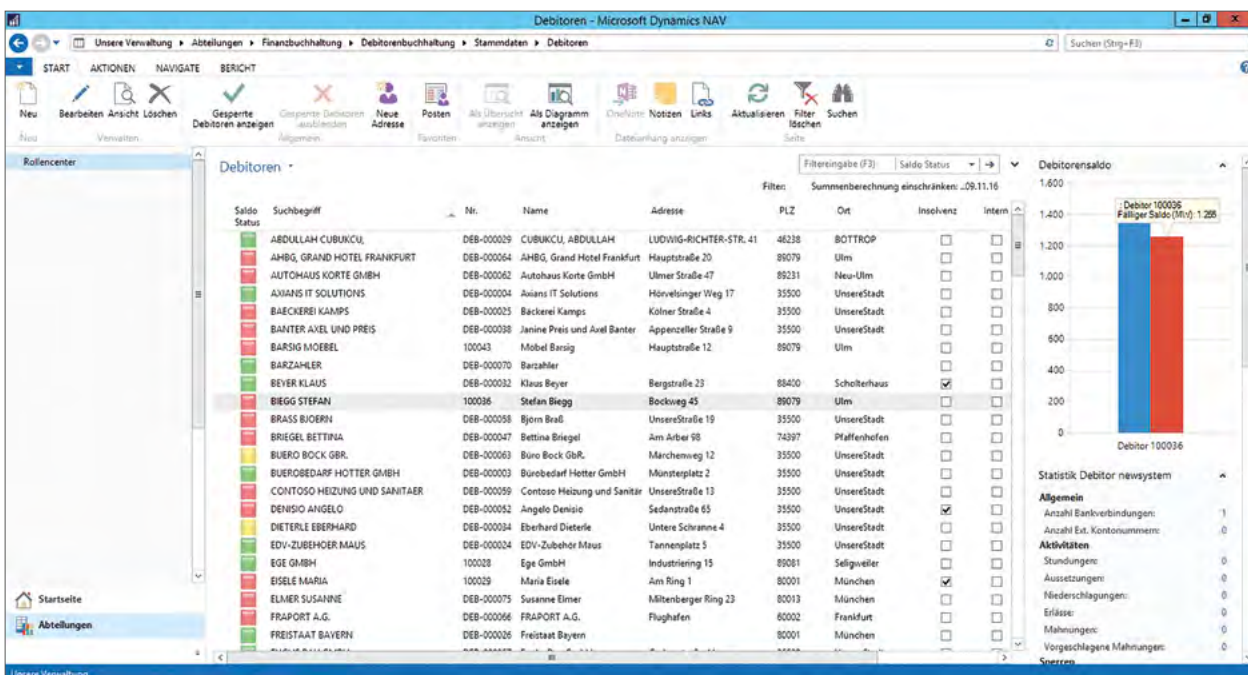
Debitoren - Microsoft Dynamics NAV

Unsere Verwaltung ▸ Abteilungen ▸ Finanzbuchhaltung ▸ Debitorenbuchhaltung ▸ Stammdaten ▸ Debitoren

Suchen (Strg+F3)

START AKTIONEN NAVIGATE BERICHT

Neu | Bearbeiten | Ansicht | Löschen | Gesperrte Debitoren anzeigen | Gesperrte Debitoren ausblenden | Neue Adresse | Posten | Als Übersicht anzeigen | Als Diagramm anzeigen | OneNote | Notizen | Links | Aktualisieren | Filter löschen | Suchen

Neu | Verwalten | Allgemein | Favoriten | Ansicht | Dateianhang anzeigen | Seite

Rollencenter

Debitoren

Filtereingabe (F3) | Saldo Status

Filter: Summenberechnung einschränken: ..09.11.16

| Saldo Status | Suchbegriff | Nr. | Name | Adresse | PLZ | Ort | Insolvenz | Intern |
|---|---|---|---|---|---|---|---|---|
| | ABDULLAH CUBUKCU, | DEB-000029 | CUBUKCU, ABDULLAH | LUDWIG-RICHTER-STR. 41 | 46238 | BOTTROP | ☐ | ☐ |
| | AHBG, GRAND HOTEL FRANKFURT | DEB-000064 | AHBG, Grand Hotel Frankfurt | Hauptstraße 20 | 89079 | Ulm | ☐ | ☐ |
| | AUTOHAUS KORTE GMBH | DEB-000062 | Autohaus Korte GmbH | Ulmer Straße 47 | 89231 | Neu-Ulm | ☐ | ☐ |
| | AXIANS IT SOLUTIONS | DEB-000004 | Axians IT Solutions | Hörvelsinger Weg 17 | 35500 | UnsereStadt | ☐ | ☐ |
| | BAECKEREI KAMPS | DEB-000025 | Bäckerei Kamps | Kölner Straße 4 | 35500 | UnsereStadt | ☐ | ☐ |
| | BANTER AXEL UND PREIS | DEB-000038 | Janine Preis und Axel Banter | Appenzeller Straße 9 | 35500 | UnsereStadt | ☐ | ☐ |
| | BARSIG MOEBEL | 100043 | Möbel Barsig | Hauptstraße 12 | 89079 | Ulm | ☐ | ☐ |
| | BARZAHLER | DEB-000070 | Barzahler | | | | ☐ | ☐ |
| | BEYER KLAUS | DEB-000032 | Klaus Beyer | Bergstraße 23 | 88400 | Scholterhaus | ☑ | ☐ |
| | BIEGG STEFAN | 100036 | Stefan Biegg | Bockweg 45 | 89079 | Ulm | ☐ | ☐ |
| | BRASS BJOERN | DEB-000058 | Björn Braß | UnsereStraße 19 | 35500 | UnsereStadt | ☐ | ☐ |
| | BRIEGEL BETTINA | DEB-000047 | Bettina Briegel | Am Arber 98 | 74397 | Pfaffenhofen | ☐ | ☐ |
| | BUERO BOCK GBR. | DEB-000063 | Büro Bock GbR. | Märchenweg 12 | 35500 | UnsereStadt | ☐ | ☐ |
| | BUEROBEDARF HOTTER GMBH | DEB-000003 | Bürobedarf Hotter GmbH | Münsterplatz 2 | 35500 | UnsereStadt | ☐ | ☐ |
| | CONTOSO HEIZUNG UND SANITAER | DEB-000059 | Contoso Heizung und Sanitär | UnsereStraße 13 | 35500 | UnsereStadt | ☐ | ☐ |
| | DENISIO ANGELO | DEB-000052 | Angelo Denisio | Sedanstraße 65 | 35500 | UnsereStadt | ☑ | ☐ |
| | DIETERLE EBERHARD | DEB-000034 | Eberhard Dieterle | Untere Schranne 4 | 35500 | UnsereStadt | ☐ | ☐ |
| | EDV-ZUBEHOER MAUS | DEB-000024 | EDV-Zubehör Maus | Tannenplatz 5 | 35500 | UnsereStadt | ☐ | ☐ |
| | EGE GMBH | 100028 | Ege GmbH | Industriering 15 | 89081 | Seligweiler | ☐ | ☐ |
| | EISELE MARIA | 100029 | Maria Eisele | Am Ring 1 | 80001 | München | ☑ | ☐ |
| | ELMER SUSANNE | DEB-000075 | Susanne Elmer | Miltenberger Ring 23 | 80013 | München | ☐ | ☐ |
| | FRAPORT A.G. | DEB-000066 | FRAPORT A.G. | Flughafen | 60002 | Frankfurt | ☐ | ☐ |
| | FREISTAAT BAYERN | DEB-000026 | Freistaat Bayern | | 80001 | München | ☐ | ☐ |

Startseite
Abteilungen

Debitorensaldo
1.600
1.400
1.200
1.000
800
600
400
200
0
Debitor 100036
Fälliger Saldo (MW): 1.255
Debitor 100036

Statistik Debitor newsystem
Allgemein
Anzahl Bankverbindungen: 1
Anzahl Ext. Kontonummern: 0
Aktivitäten
Stundungen: 0
Aussetzungen: 0
Niederschlagungen: 0
Erlässe: 0
Mahnungen: 0
Vorgeschlagene Mahnungen: 0
Sperren

Unsere Verwaltung